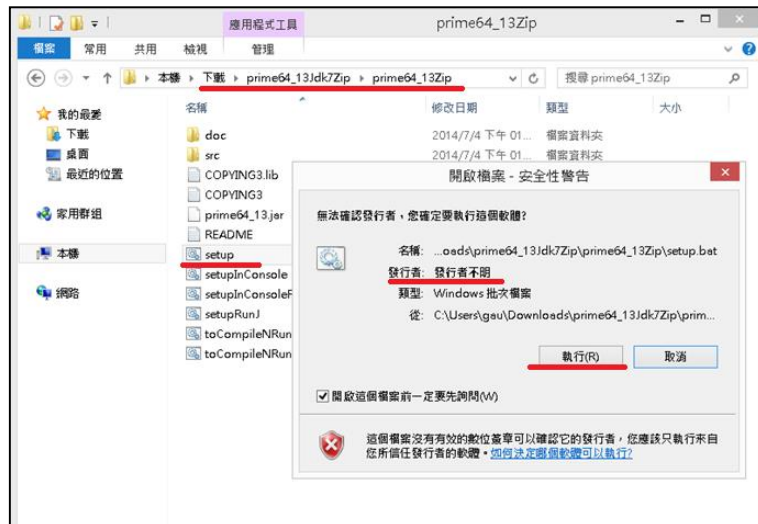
應用程式工具
prime64_13Zip
檔案 常用 共用 檢視 管理
本機 › 下載 › prime64_13Jdk7Zip › prime64_13Zip
搜尋 prime64_13Zip

我的最愛
下載
桌面
最近的位置
家用群組
本機
網路

名稱 修改日期 類型 大小
doc 2014/7/4 下午 01... 檔案資料夾
src 2014/7/4 下午 01... 檔案資料夾
COPYING3.lib
COPYING3
prime64_13.jar
README
setup
setupInConsole
setupInConsoleF
setupRunJ
toCompileNRun
toCompileNRun

開啟檔案 - 安全性警告

無法確認發行者，您確定要執行這個軟體?

名稱: ...oads\prime64_13Jdk7Zip\prime64_13Zip\setup.bat
發行者: 發行者不明
類型: Windows 批次檔案
從: C:\Users\gau\Downloads\prime64_13Jdk7Zip\prim...

執行(R) 取消

開啟這個檔案前一定要先詢問(W)

這個檔案沒有有效的數位簽章可以確認它的發行者，您應該只執行來自您所信任發行者的軟體。如何決定哪個軟體可以執行?